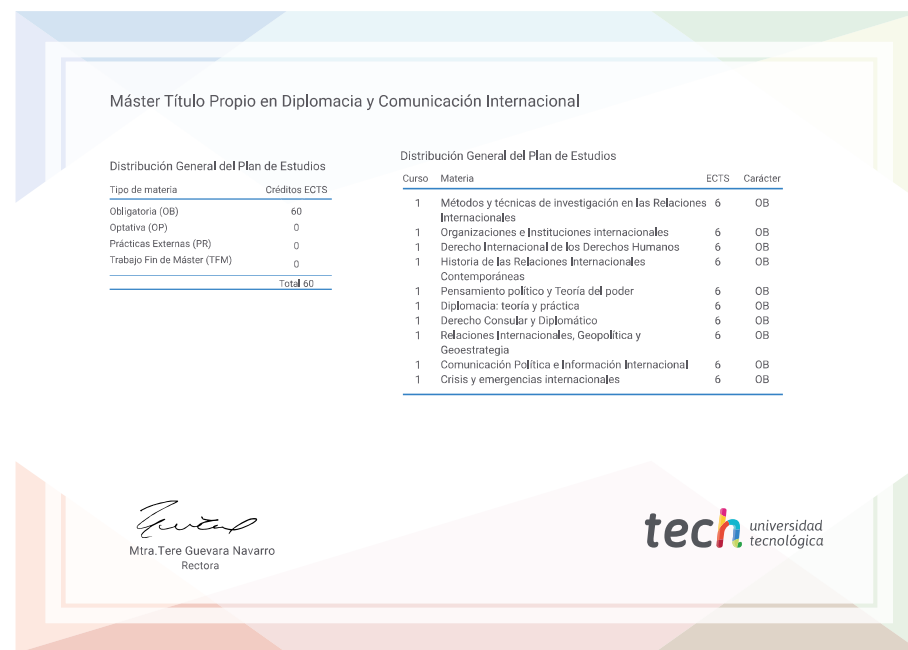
Máster Título Propio en Diplomacia y Comunicación Internacional

Distribución General del Plan de Estudios

| Tipo de materia | Créditos ECTS |
|---|---|
| Obligatoria (OB) | 60 |
| Optativa (OP) | 0 |
| Prácticas Externas (PR) | 0 |
| Trabajo Fin de Máster (TFM) | 0 |
| | Total 60 |

Distribución General del Plan de Estudios

| Curso | Materia | ECTS | Carácter |
|---|---|---|---|
| 1 | Métodos y técnicas de investigación en las Relaciones Internacionales | 6 | OB |
| 1 | Organizaciones e Instituciones internacionales | 6 | OB |
| 1 | Derecho Internacional de los Derechos Humanos | 6 | OB |
| 1 | Historia de las Relaciones Internacionales Contemporáneas | 6 | OB |
| 1 | Pensamiento político y Teoría del poder | 6 | OB |
| 1 | Diplomacia: teoría y práctica | 6 | OB |
| 1 | Derecho Consular y Diplomático | 6 | OB |
| 1 | Relaciones Internacionales, Geopolítica y Geoestrategia | 6 | OB |
| 1 | Comunicación Política e Información Internacional | 6 | OB |
| 1 | Crisis y emergencias internacionales | 6 | OB |

Mtra.Tere Guevara Navarro
Rectora

tech universidad tecnológica